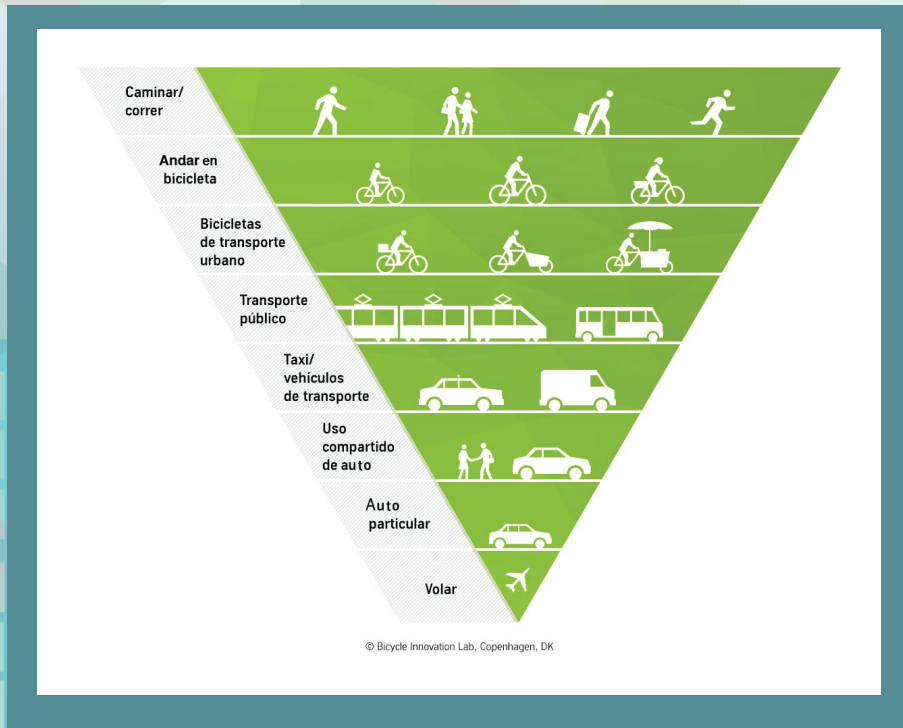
Caminar/
correr

Andar en
bicicleta

Bicicletas
de transporte
urbano

Transporte
público

Taxi/
vehículos
de transporte

Uso
compartido
de auto

Auto
particular

Volar

© Bicycle Innovation Lab, Copenhagen, DK